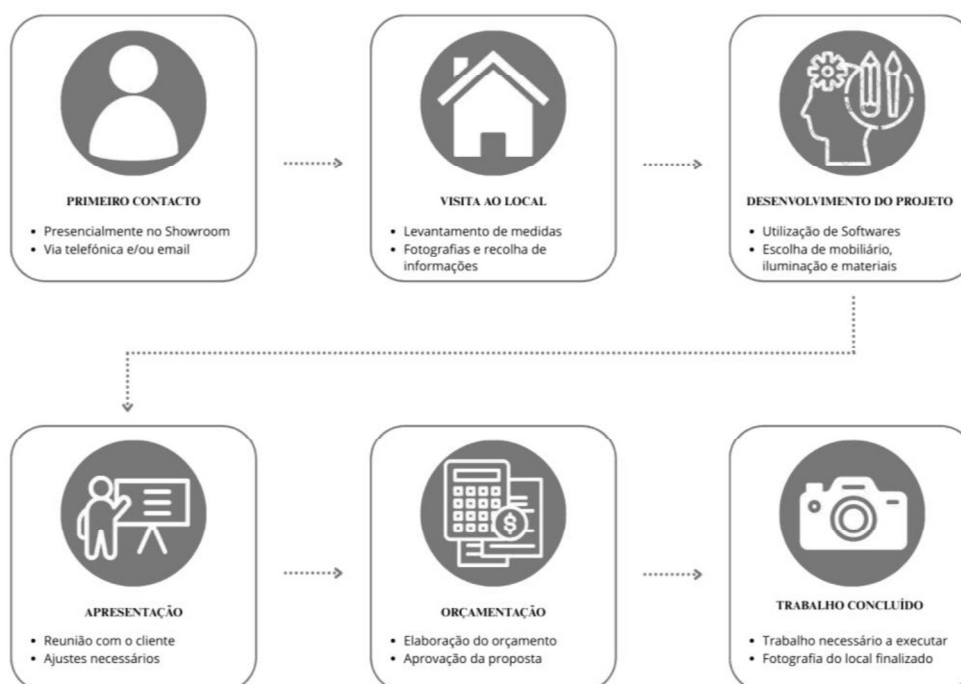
PRIMEIRO CONTACTO

- Presencialmente no Showroom
- Via telefónica e/ou email

VISITA AO LOCAL

- Levantamento de medidas
- Fotografias e recolha de informações

DESENVOLVIMENTO DO PROJETO

- Utilização de Softwares
- Escolha de mobiliário, iluminação e materiais

APRESENTAÇÃO

- Reunião com o cliente
- Ajustes necessários

ORÇAMENTAÇÃO

- Elaboração do orçamento
- Aprovação da proposta

TRABALHO CONCLUÍDO

- Trabalho necessário a executar
- Fotografia do local finalizado